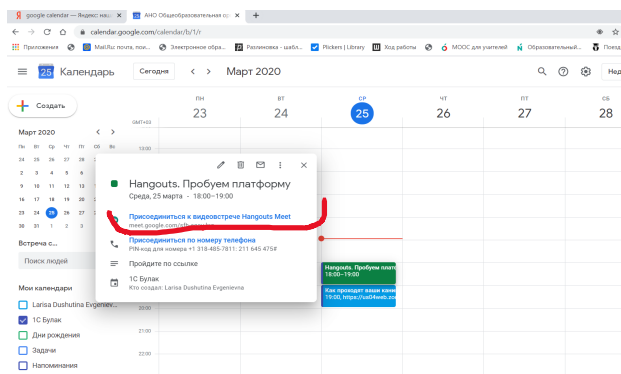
google calendar — Яндекс: нашл ×
АНО Общеобразовательная ср ×
+
calendar.google.com/calendar/b/1/r
Приложения
Mail.Ru: почта, пои...
Электронное обра...
Разлиновка - шабл...
Plickers | Library
Ход работы
MOOC для учителей
Образовательный...
Поезд

Календарь
Сегодня
Март 2020
Нед

ПН 23
ВТ 24
СР 25
ЧТ 26
ПТ 27
СБ 28

Создать

Март 2020
Пн Вт Ср Чт Пт Сб Вс
24 25 26 27 28 29 1
2 3 4 5 6 7 8
9 10 11 12 13 14 15
16 17 18 19 20 21 22
23 24 25 26 27 28 29
30 31 1 2 3 4 5

GMT+03
18:00
21:00
22:00

Встреча с...
Поиск людей

Мои календари
Larisa Dushutina Evgeniev...
1С Булак
Дни рождения
Задачи
Напоминания

Hangouts. Пробуем платформу
Среда, 25 марта · 18:00–19:00

Присоединиться к видеовстрече Hangouts Meet
meet.google.com/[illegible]

Присоединиться по номеру телефона
PIN-код для номера +1 318-485-7811: 211 645 475#

Пройдите по ссылке

1С Булак
Кто создал: Larisa Dushutina Evgenievna

Hangouts. Пробуем плат
18:00–19:00

Как проходят ваши кани
19:00, https://us04web.zoo